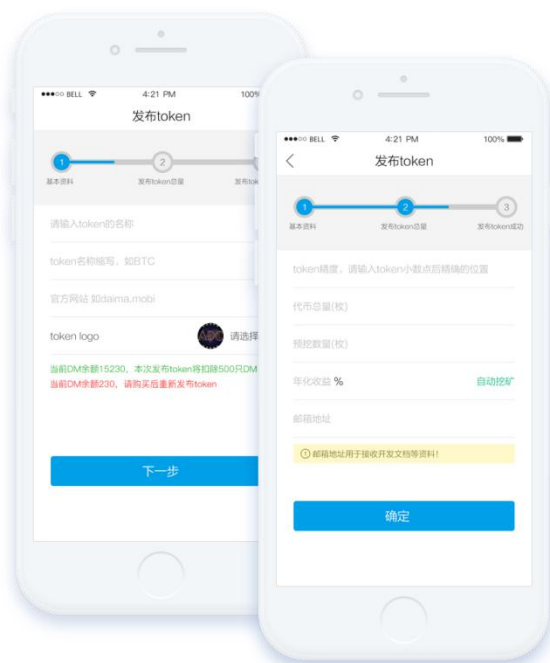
●●●○○ BELL 4:21 PM 100%

发布token

1 基本资料
2 发布token总量
发布to

请输入token的名称

token名称缩写，如BTC

官方网站 如daima.mobi

token logo 请选择

当前DM余额15230，本次发布token将扣除500只DM

当前DM余额230，请购买后重新发布token

下一步

●●●○○ BELL 4:21 PM 100%

发布token

1 基本资料
2 发布token总量
3 发布token成功

token精度，请输入token小数点后精确的位置

代币总量(枚)

预挖数量(枚)

年化收益 % 自动挖矿

邮箱地址

邮箱地址用于接收开发文档等资料！

确定